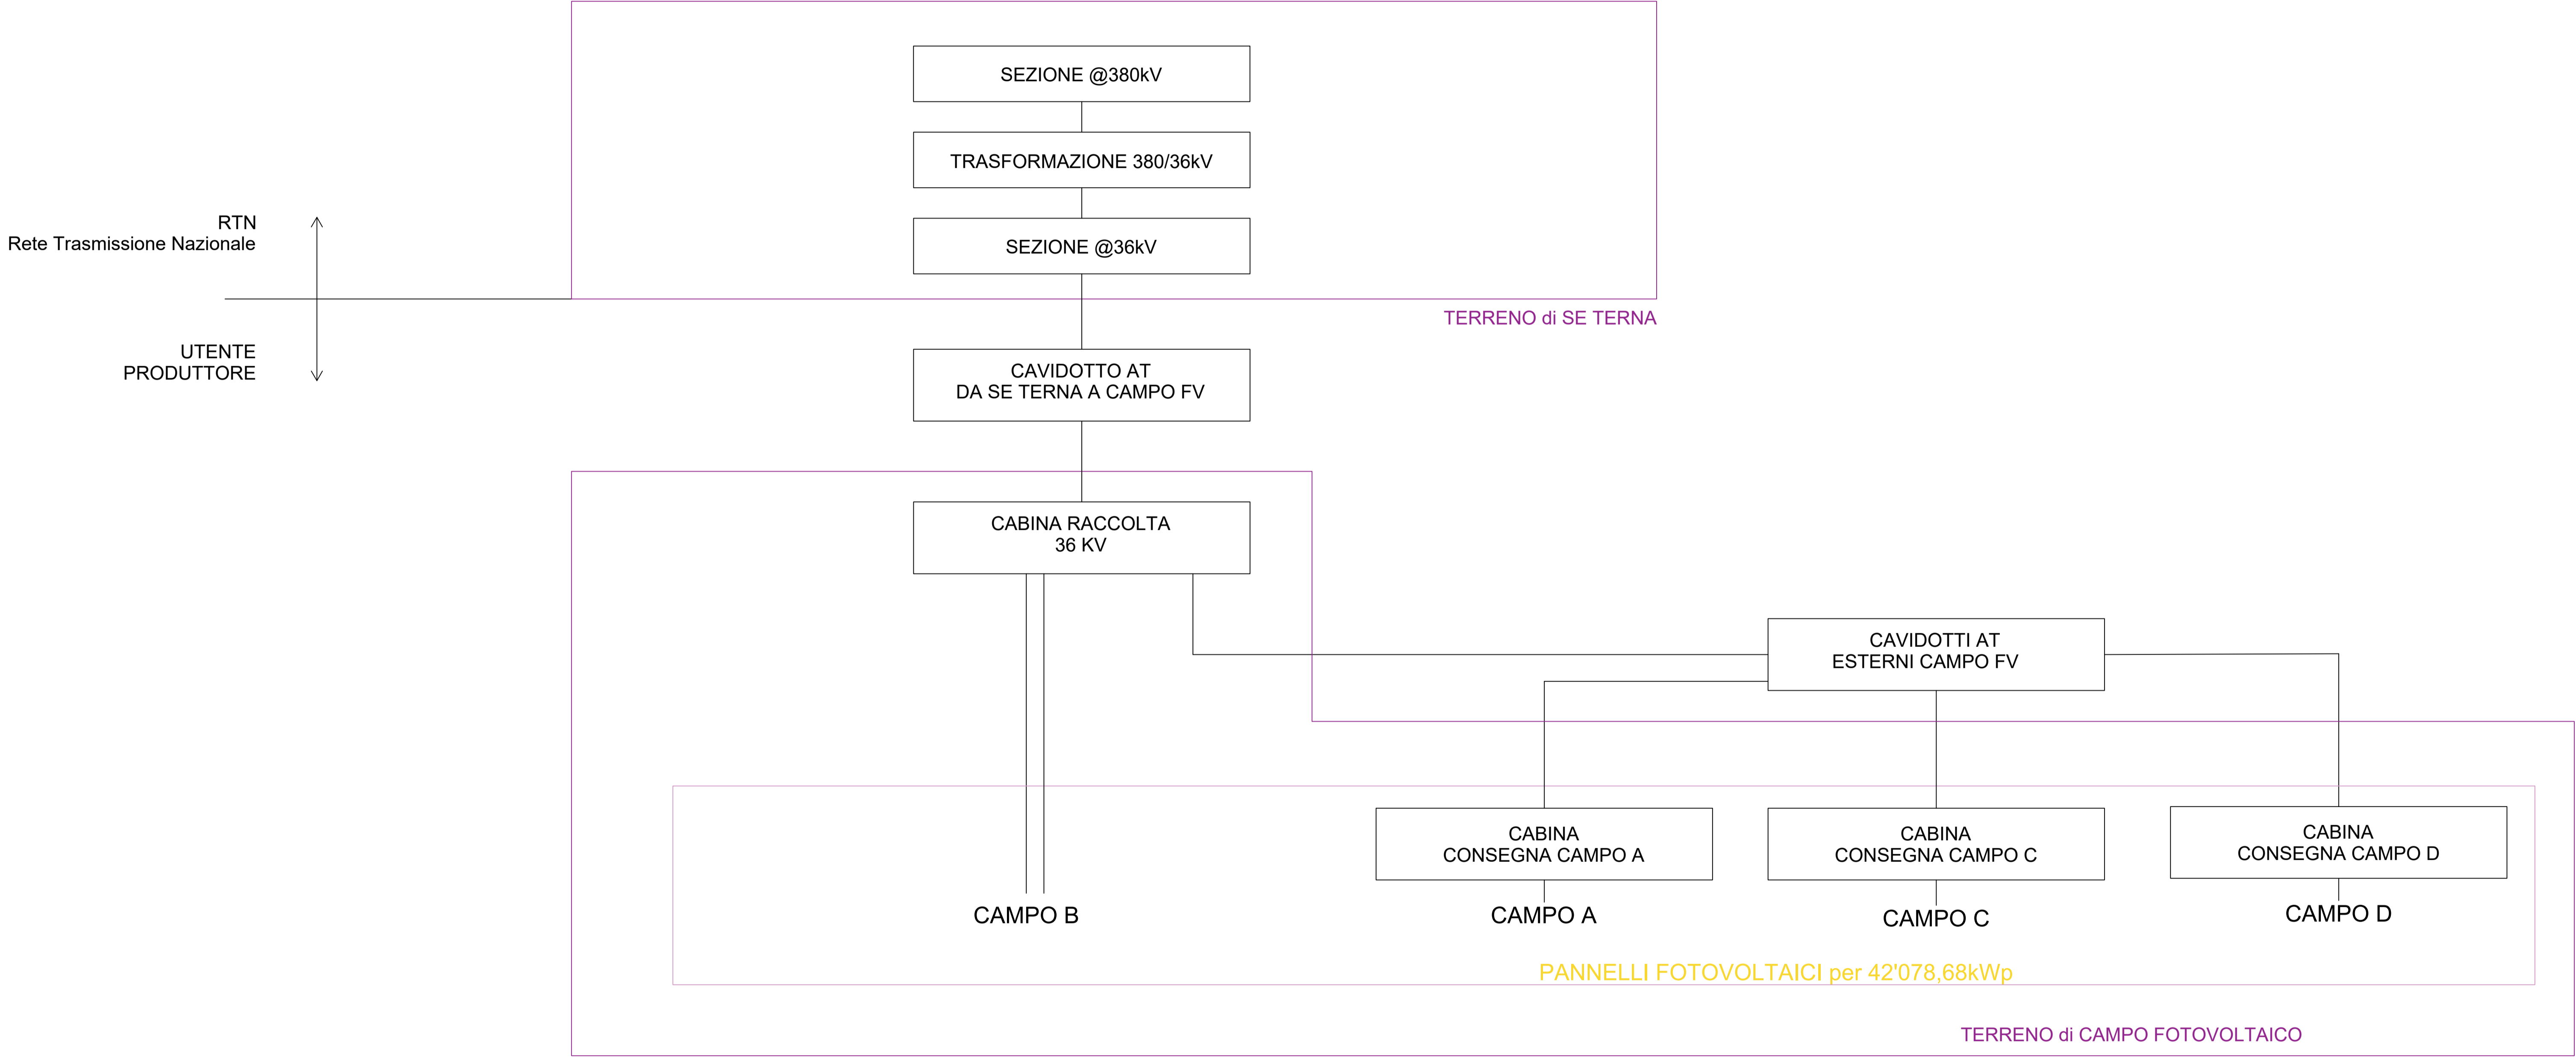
SEZIONE @380kV

TRASFORMAZIONE 380/36kV

RTN
Rete Trasmissione Nazionale

SEZIONE @36kV

TERRENO di SE TERNA

UTENTE
PRODUTTORE

CAVIDOTTO AT
DA SE TERNA A CAMPO FV

CABINA RACCOLTA
36 KV

CAVIDOTTI AT
ESTERNI CAMPO FV

CABINA
CONSEGNA CAMPO A

CABINA
CONSEGNA CAMPO C

CABINA
CONSEGNA CAMPO D

CAMPO B

CAMPO A

CAMPO C

CAMPO D

PANNELLI FOTOVOLTAICI per 42'078,68kWp

TERRENO di CAMPO FOTOVOLTAICO